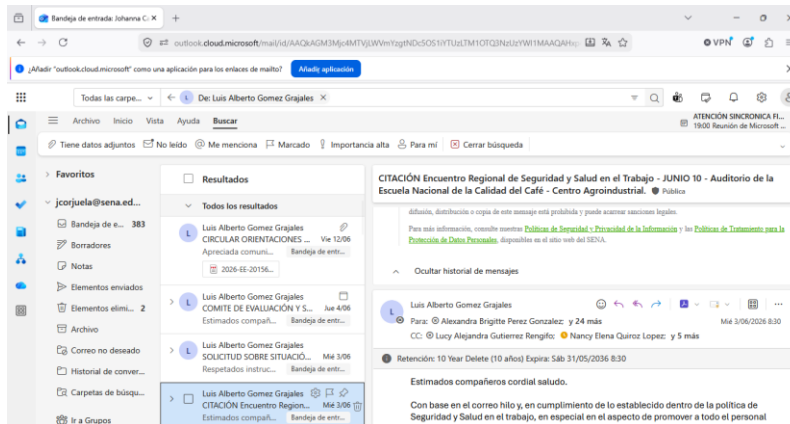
Bandeja de entrada: Johanna C ×  +

outlook.cloud.microsoft/mail/id/AAQkAGM3Mjc4MTVjLWVmYzgtNDc5OS1iYTUzLTM1OTQ3NzUzYWI1MAAQAH

VPN

¿Añadir "outlook.cloud.microsoft" como una aplicación para los enlaces de mailto? Añadir aplicación

Todas las carpe... L De: Luis Alberto Gomez Grajales ×

Archivo Inicio Vista Ayuda Buscar

ATENCIÓN SINCRONICA FI... 19:00 Reunión de Microsoft ...

Tiene datos adjuntos No leído Me menciona Marcado Importancia alta Para mí Cerrar búsqueda

Favoritos

jcorjuela@sena.ed...

Bandeja de e... 383

Borradores

Notas

Elementos enviados

Elementos elimi... 2

Archivo

Correo no deseado

Historial de conver...

Carpetas de búsqu...

Ir a Grupos

Resultados

Todos los resultados

Luis Alberto Gomez Grajales
CIRCULAR ORIENTACIONES ... Vie 12/06
Apreciada comuni... Bandeja de entr...
2026-EE-20156...

Luis Alberto Gomez Grajales
COMITE DE EVALUACIÓN Y S... Jue 4/06
Estimados compañ... Bandeja de entr...

Luis Alberto Gomez Grajales
SOLICITUD SOBRE SITUACIÓ... Mié 3/06
Respetados instruc... Bandeja de entr...

Luis Alberto Gomez Grajales
CITACIÓN Encuentro Region... Mié 3/06
Estimados compañ... Bandeja de entr...

CITACIÓN Encuentro Regional de Seguridad y Salud en el Trabajo - JUNIO 10 - Auditorio de la Escuela Nacional de la Calidad del Café - Centro Agroindustrial. Pública

difusión, distribución o copia de este mensaje está prohibida y puede acarrear sanciones legales.

Para más información, consulte nuestras Políticas de Seguridad y Privacidad de la Información y las Políticas de Tratamiento para la Protección de Datos Personales, disponibles en el sitio web del SENA.

Ocultar historial de mensajes

Luis Alberto Gomez Grajales
Para: Alexandra Brigitte Perez Gonzalez: y 24 más Mié 3/06/2026 8:30
CC: Lucy Alejandra Gutierrez Rengifo: Nancy Elena Quiroz Lopez: y 5 más

Retención: 10 Year Delete (10 años) Expira: Sáb 31/05/2036 8:30

Estimados compañeros cordial saludo.

Con base en el correo hilo y, en cumplimiento de lo establecido dentro de la política de Seguridad y Salud en el trabajo, en especial en el aspecto de promover a todo el personal